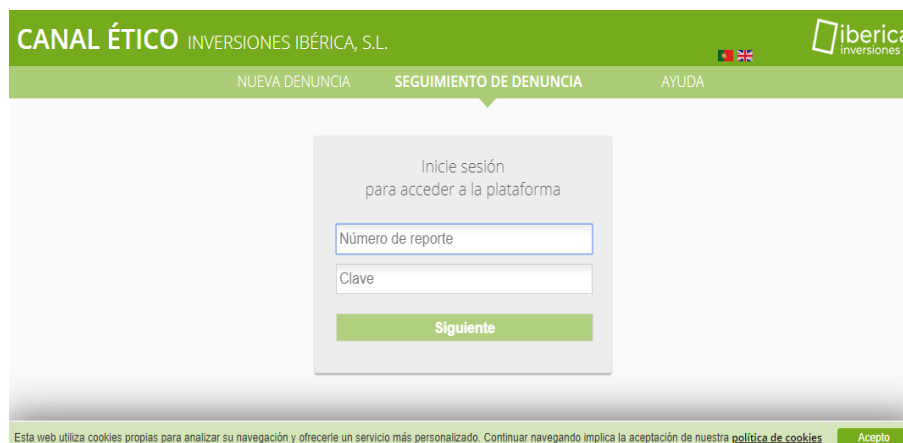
CANAL ÉTICO INVERSIONES IBÉRICA, S.L.

iberica inversiones

NUEVA DENUNCIA SEGUIMIENTO DE DENUNCIA AYUDA

Inicie sesión
para acceder a la plataforma

Número de reporte

Clave

Siguiente

Esta web utiliza cookies propias para analizar su navegación y ofrecerle un servicio más personalizado. Continuar navegando implica la aceptación de nuestra política de cookies Acepto